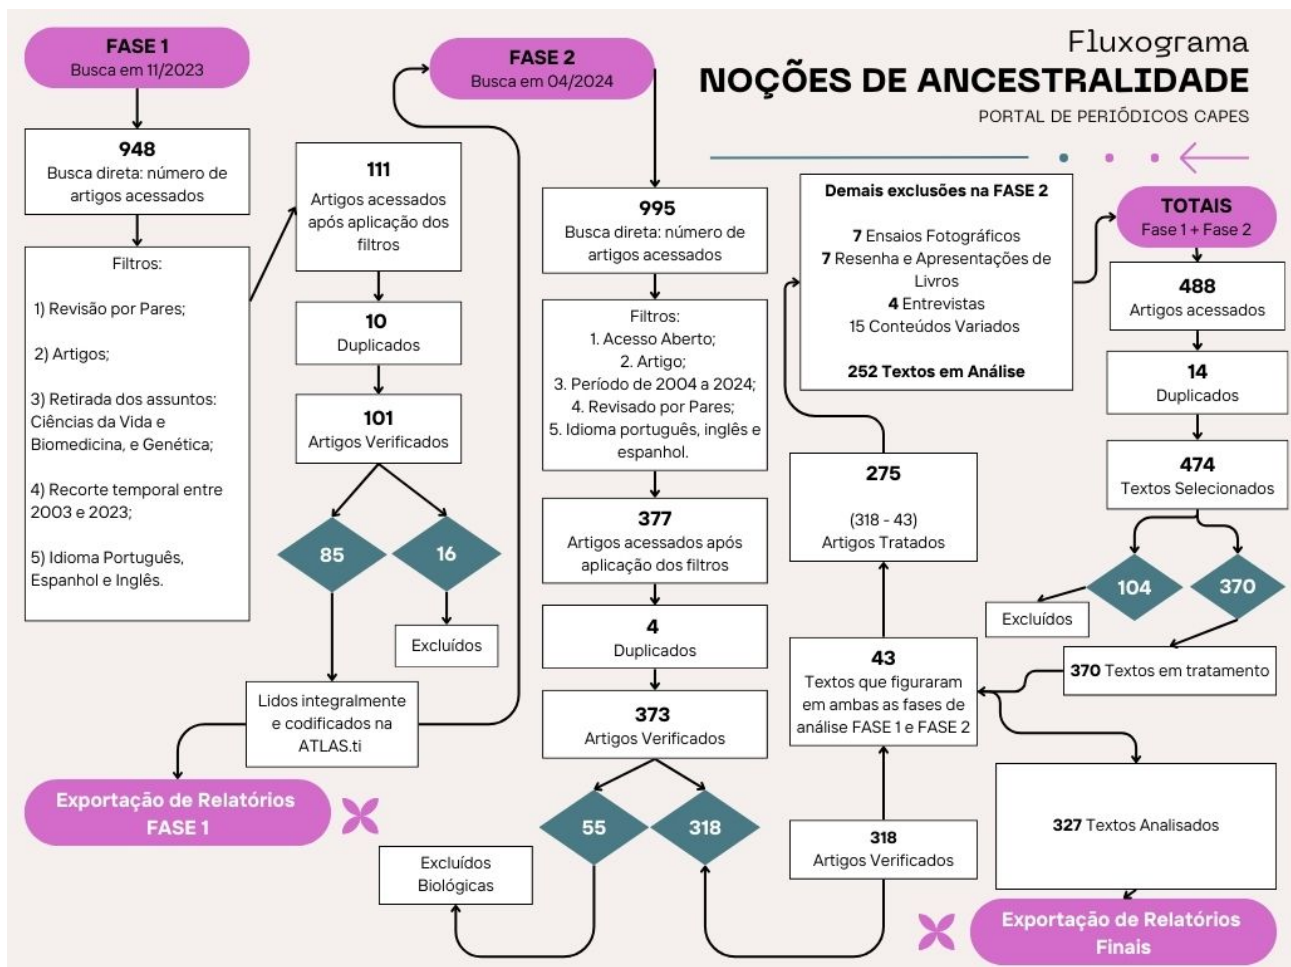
Fluxograma
NOÇÕES DE ANCESTRALIDADE
PORTAL DE PERIÓDICOS CAPES

FASE 1
Busca em 11/2023

948
Busca direta: número de artigos acessados

Filtros:

1) Revisão por Pares;

2) Artigos;

3) Retirada dos assuntos: Ciências da Vida e Biomedicina, e Genética;

4) Recorte temporal entre 2003 e 2023;

5) Idioma Português, Espanhol e Inglês.

111
Artigos acessados após aplicação dos filtros

10
Duplicados

101
Artigos Verificados

85

16

Excluídos

Lidos integralmente e codificados na ATLAS.ti

Exportação de Relatórios FASE 1

FASE 2
Busca em 04/2024

995
Busca direta: número de artigos acessados

Filtros:
1. Acesso Aberto;
2. Artigo;
3. Período de 2004 a 2024;
4. Revisado por Pares;
5. Idioma português, inglês e espanhol.

377
Artigos acessados após aplicação dos filtros

4
Duplicados

373
Artigos Verificados

55

318

Excluídos Biológicas

Demais exclusões na FASE 2

7 Ensaios Fotográficos
7 Resenha e Apresentações de Livros
4 Entrevistas
15 Conteúdos Variados

252 Textos em Análise

275

(318 - 43)
Artigos Tratados

43
Textos que figuraram em ambas as fases de análise FASE 1 e FASE 2

318
Artigos Verificados

TOTAIS
Fase 1 + Fase 2

488
Artigos acessados

14
Duplicados

474
Textos Selecionados

104

370

Excluídos

370 Textos em tratamento

327 Textos Analisados

Exportação de Relatórios Finais